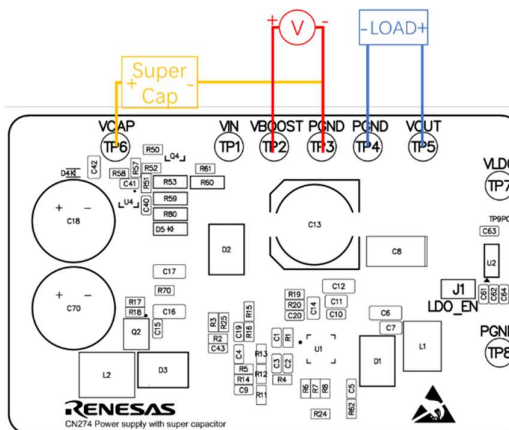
+ V -
-LOAD+
Super
+ Cap -
VCAP VIN VBOOST PGND PGND VOUT
TP6 TP1 TP2 TP3 TP4 TP5
VLD
TP7
TP9
D4
C42
R58
R57
C41
R51
R52
R50
Q4
R61
R53
R60
U4
C40
R59
R80
D5
C18
+ -
D2
C13
C8
C63
U2
C17
R70
C12
C11
C10
C6
C7
J1
LDO_EN
C61
C62
C64
+ -
C70
R17
R18
C16
C15
Q2
R19
R20
C20
C14
PGN
TP8
R3
R25
R2
C43
C19
R16
R15
C4
R13
R5
R14
R9
R11
R12
R4
C1
R1
C3
C2
U1
R6
R7
R8
C5
D1
L1
L2
D3
R24
R62
RENESAS
CN274 Power supply with super capacitor